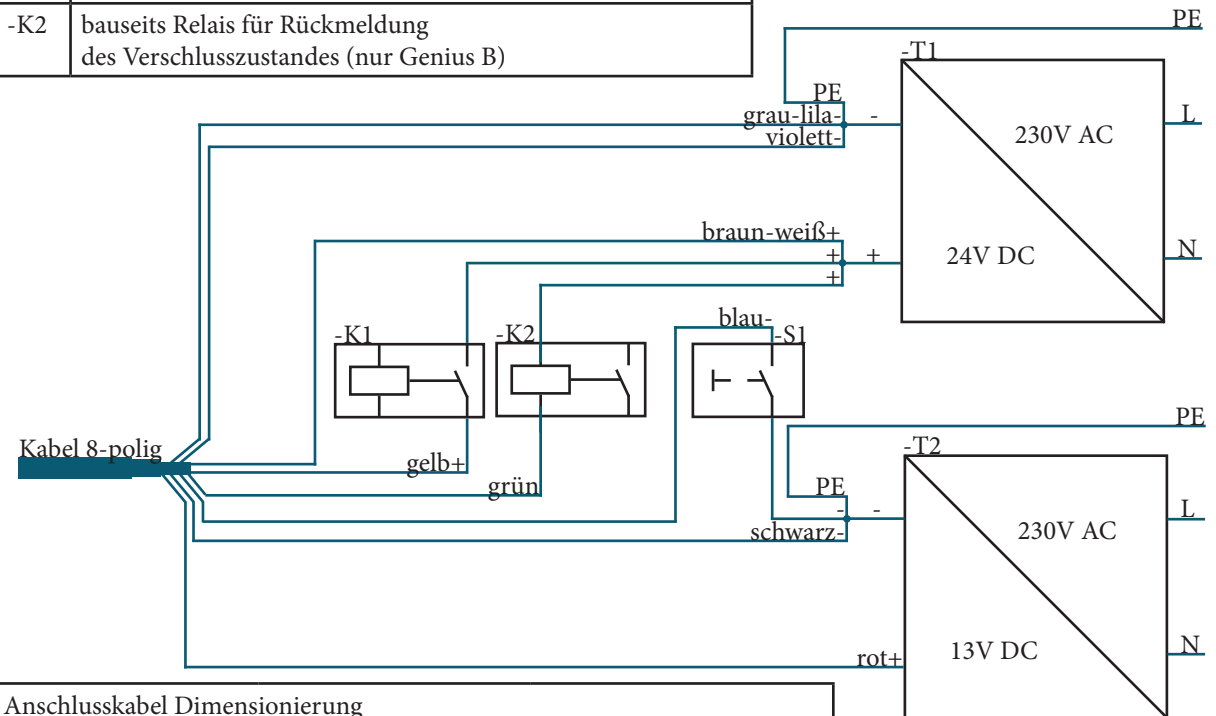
| -K2 | bauseits Relais für Rückmeldung des Verschlusszustandes (nur Genius B) |
|---|---|

PE
-T1
PE
grau-lila-
violett-
-
230V AC
L
braun-weiß+
+
+
+
24V DC
N
-K1
-K2
blau-
-S1
Kabel 8-polig
gelb+
grün
PE
-T2
PE
-
-
schwarz-
230V AC
L
rot+
13V DC
N

Anschlusskabel Dimensionierung